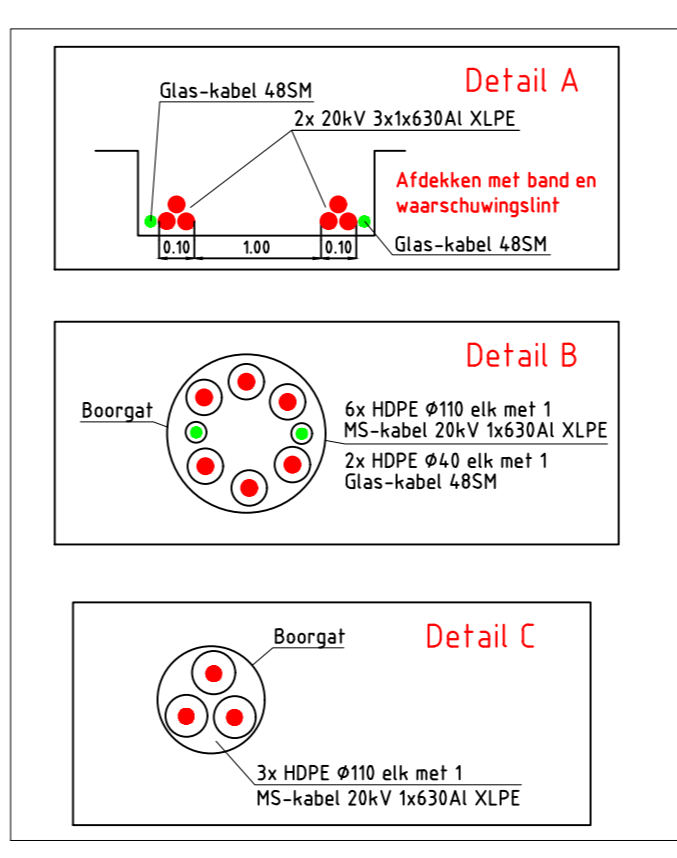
Detail A

Glas-kabel 48SM

2x 20kV 3x1x630Al XLPE

Afdekken met band en waarschuwingslint

0.10 1.00 0.10

Glas-kabel 48SM

Detail B

Boorgat

6x HDPE Ø110 elk met 1
MS-kabel 20kV 1x630Al XLPE

2x HDPE Ø40 elk met 1
Glas-kabel 48SM

Detail C

Boorgat

3x HDPE Ø110 elk met 1
MS-kabel 20kV 1x630Al XLPE